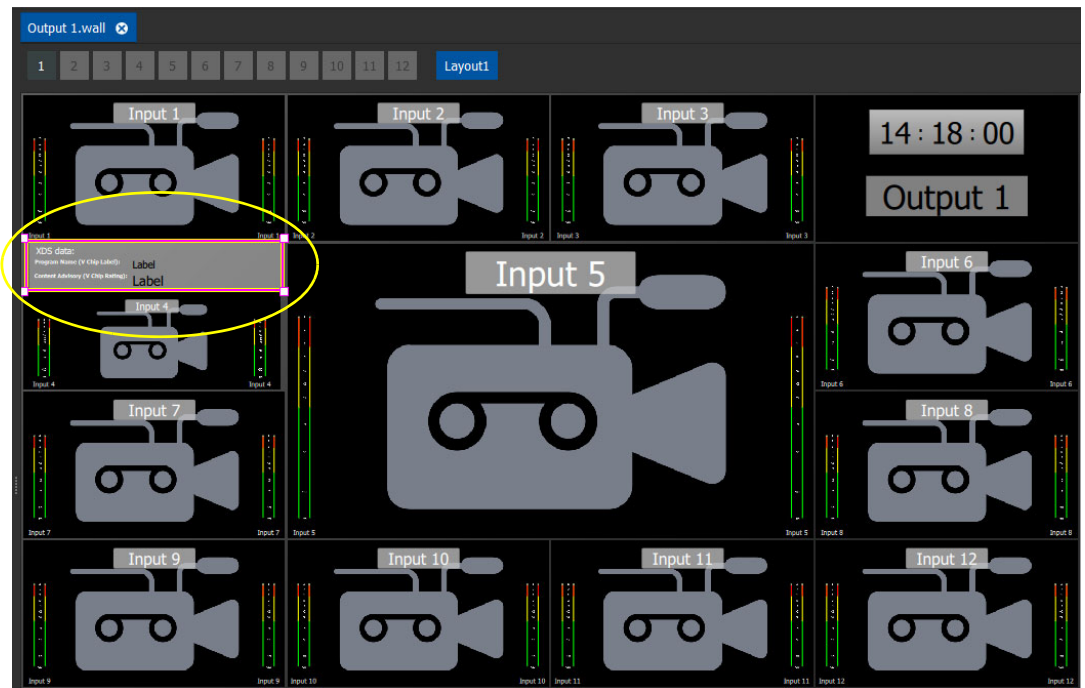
Output 1.wall

1 2 3 4 5 6 7 8 9 10 11 12 Layout1

Input 1
Input 1 Input 1
XDS data:
Program Name (V Chip Label): Label
Content Advisory (V Chip Rating): Label
Input 4
Input 4 Input 4

Input 2
Input 2 Input 2

Input 3
Input 3 Input 3

14 : 18 : 00
Output 1

Input 5
Input 5 Input 5

Input 6
Input 6 Input 6

Input 7
Input 7 Input 7

Input 8
Input 8 Input 8

Input 9
Input 9 Input 9

Input 10
Input 10 Input 10

Input 11
Input 11 Input 11

Input 12
Input 12 Input 12